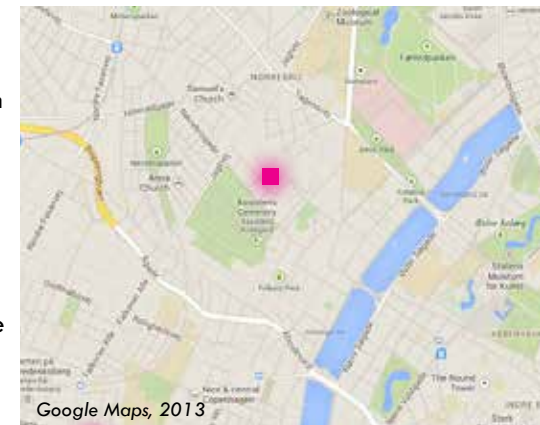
Zoological Museum

Fælledparken

NØRREBRO

Samuel's Church

Assistens Cemetery

Assistens Kirkegård

Aksel Møllers Have

Nørrebroparken

Absalons Church

Blågårds Plads

Kultorvet Park

Folkets Park

Statens Museum for Kunst

Øster Anlæg

Nørre & central Copenhagen

The Round Tower

INDRE BY

Google Maps, 2013